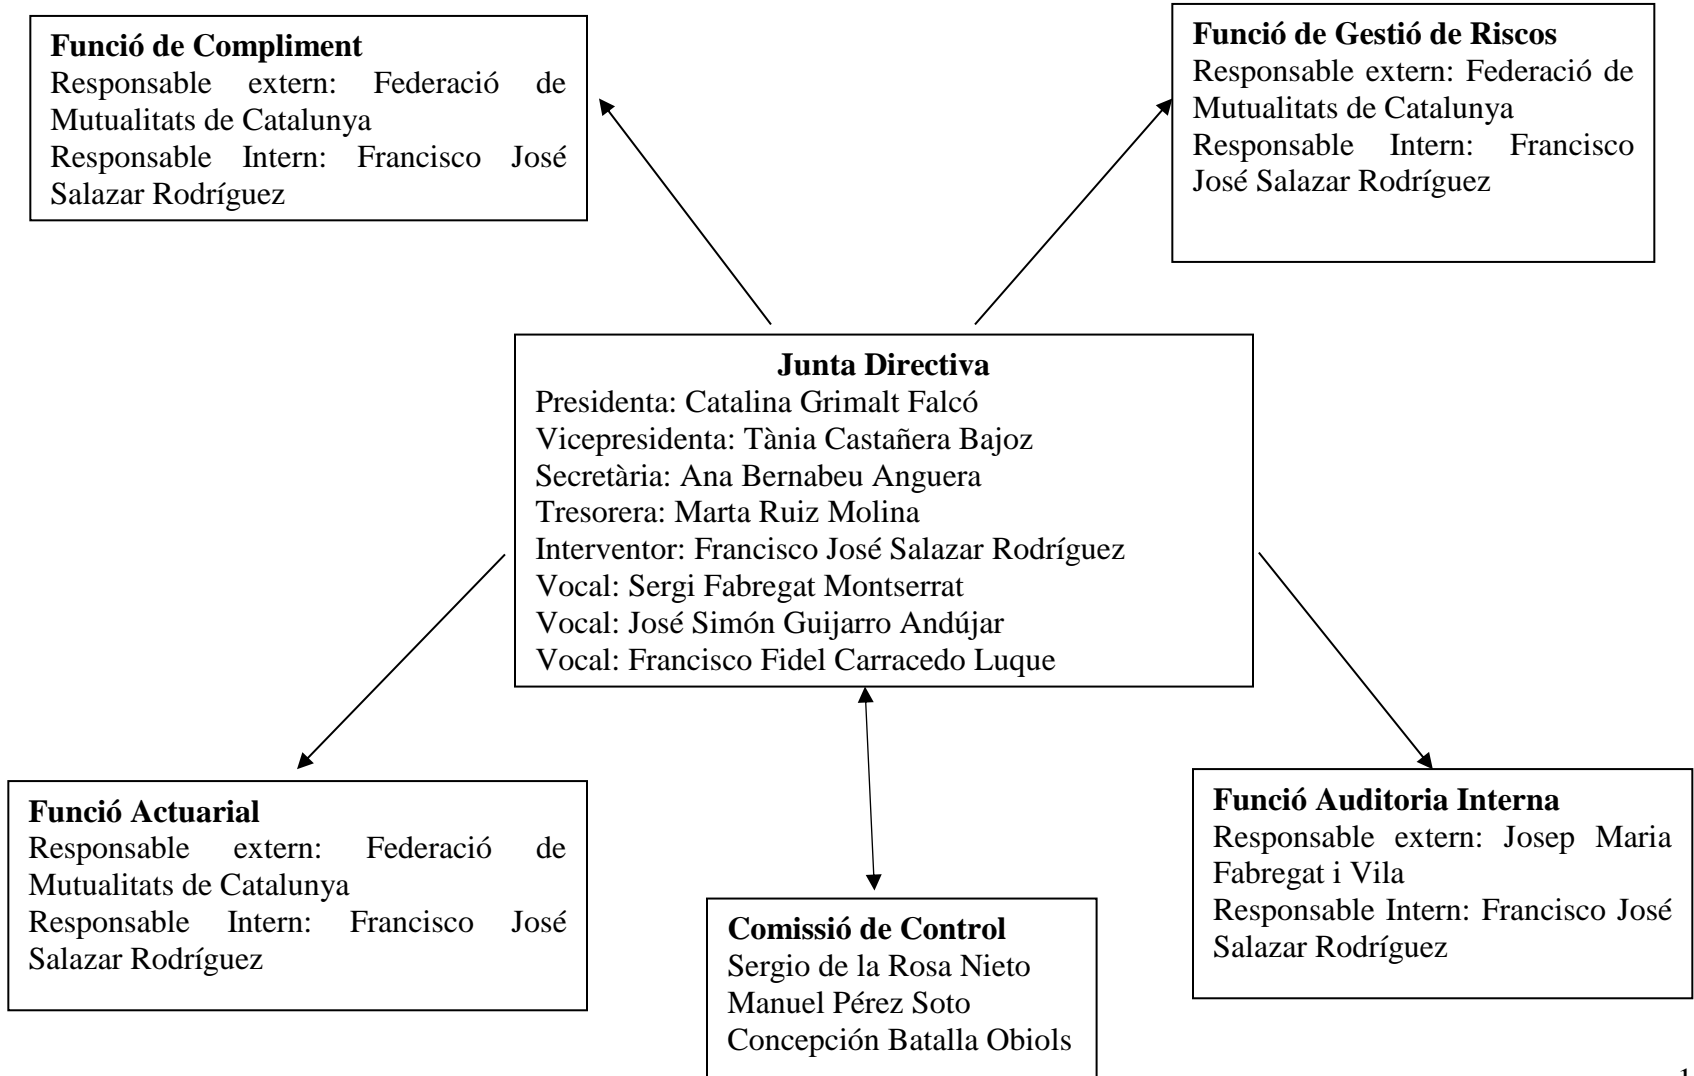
**Funció de Compliment**
Responsable extern: Federació de Mutualitats de Catalunya
Responsable Intern: Francisco José Salazar Rodríguez

**Funció de Gestió de Riscos**
Responsable extern: Federació de Mutualitats de Catalunya
Responsable Intern: Francisco José Salazar Rodríguez

**Junta Directiva**
Presidenta: Catalina Grimalt Falcó
Vicepresidenta: Tània Castañera Bajoz
Secretària: Ana Bernabeu Anguera
Tresorera: Marta Ruiz Molina
Interventor: Francisco José Salazar Rodríguez
Vocal: Sergi Fabregat Montserrat
Vocal: José Simón Guijarro Andújar
Vocal: Francisco Fidel Carracedo Luque

**Funció Actuarial**
Responsable extern: Federació de Mutualitats de Catalunya
Responsable Intern: Francisco José Salazar Rodríguez

**Comissió de Control**
Sergio de la Rosa Nieto
Manuel Pérez Soto
Concepción Batalla Obiols

**Funció Auditoria Interna**
Responsable extern: Josep Maria Fabregat i Vila
Responsable Intern: Francisco José Salazar Rodríguez

1